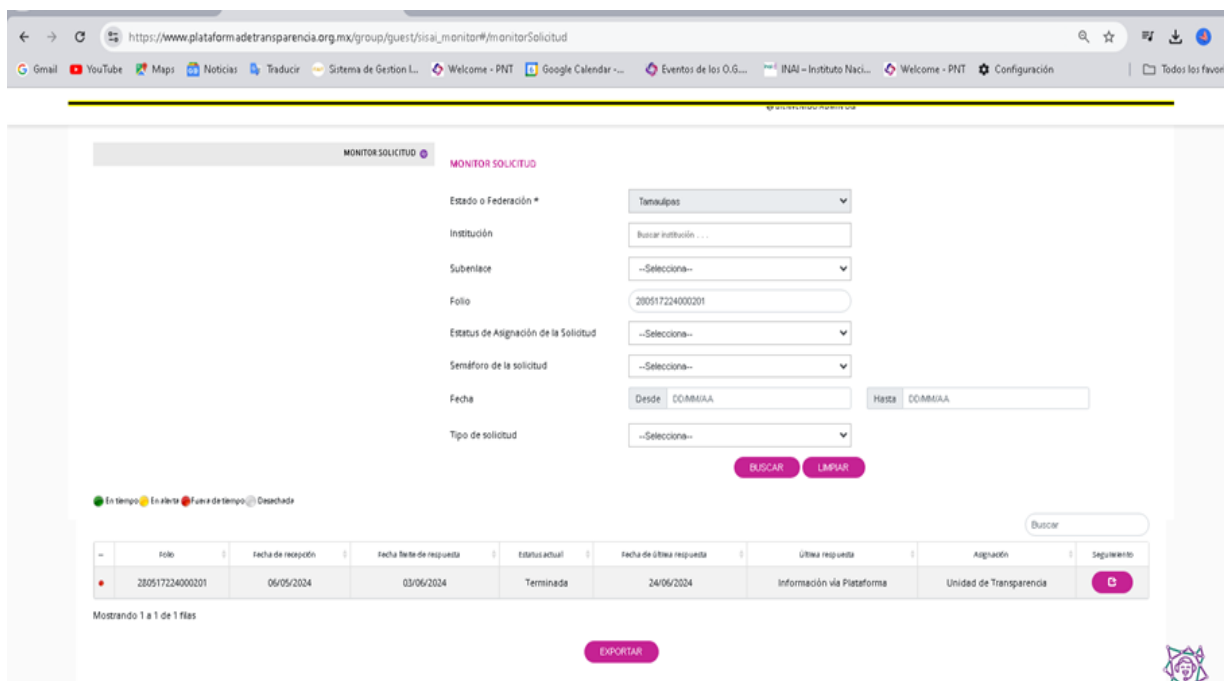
https://www.plataformadetransparencia.org.mx/group/guest/sisai_monitor#/monitorSolicitud

Gmail YouTube Maps Noticias Traducir Sistema de Gestion I... Welcome - PNT Google Calendar -... Eventos de los O.G.... INAI – Instituto Naci... Welcome - PNT Configuración Todos los favor

MONITOR SOLICITUD

MONITOR SOLICITUD

Estado o Federación * Tamaulipas

Institución Buscar institución . . .

Subenlace --Selecciona--

Folio 280517224000201

Estatus de Asignación de la Solicitud --Selecciona--

Semáforo de la solicitud --Selecciona--

Fecha Desde DD/MM/AA Hasta DD/MM/AA

Tipo de solicitud --Selecciona--

BUSCAR LIMPIAR

En tiempo En alerta Fuera de tiempo Desechada

Buscar

| - | Folio | Fecha de recepción | Fecha límite de respuesta | Estatus actual | Fecha de última respuesta | Última respuesta | Asignación | Seguimiento |
|---|---|---|---|---|---|---|---|---|
| • | 280517224000201 | 06/05/2024 | 03/06/2024 | Terminada | 24/06/2024 | Información vía Plataforma | Unidad de Transparencia | |

Mostrando 1 a 1 de 1 filas

EXPORTAR